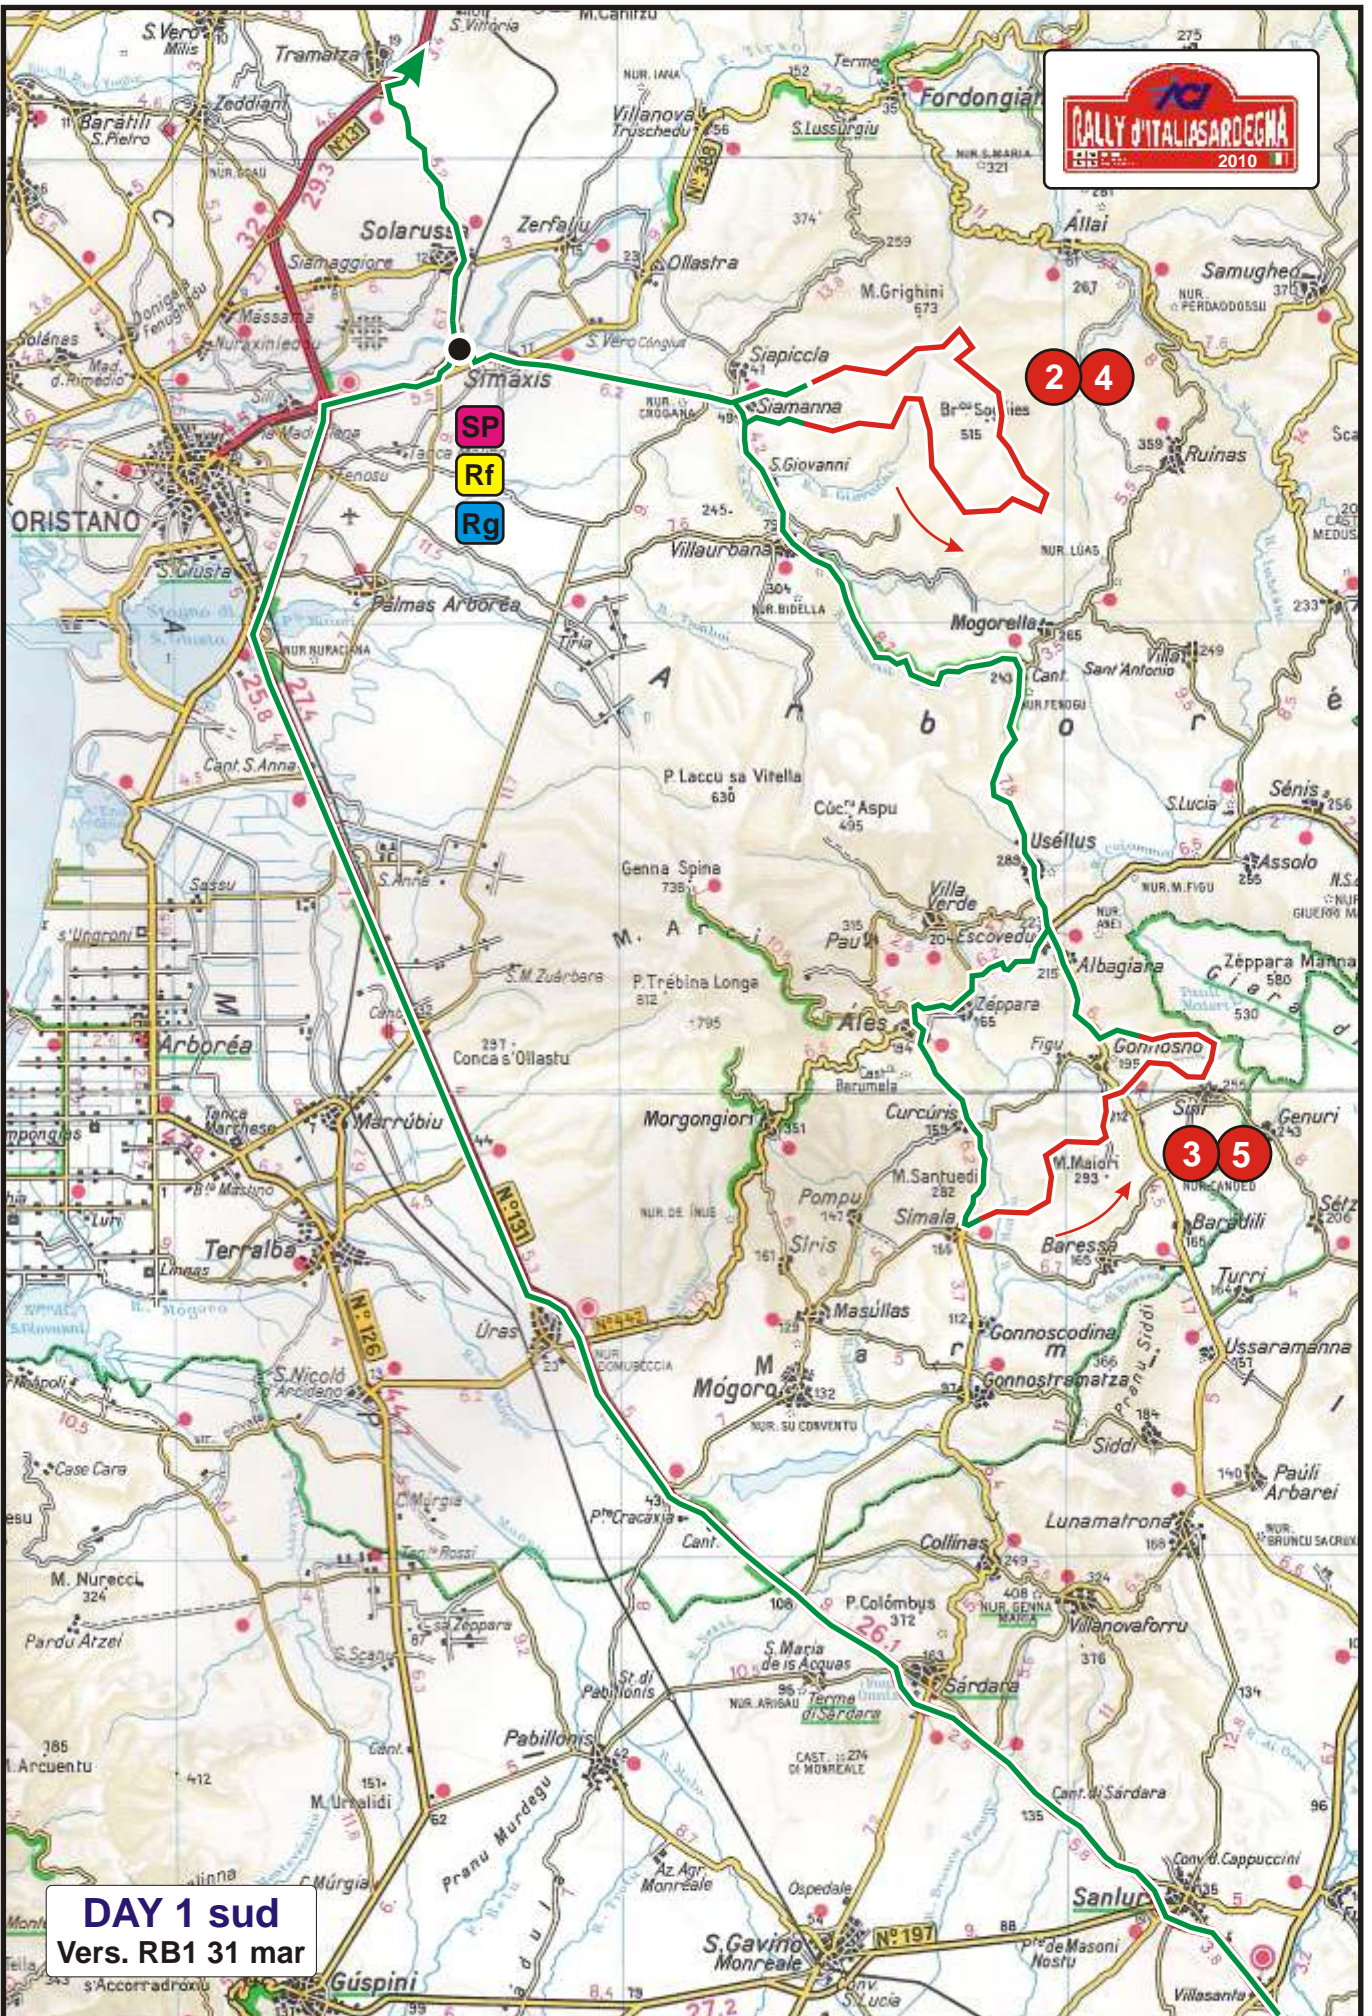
ACI
RALLY D'ITALIA SARDEGNA
2010

DAY 1 sud
Vers. RB1 31 mar

SP
Rf
Rg

2 4
3 5

S.Vero Milis
Tramatza
S.Vittoria
M.Canizzu
Baratili S.Pietro
Zeddiani
Villanova Truschedu
S.Lussurgiu
Fordongianus
Solarussa
Zerfaliu
Ollastra
Siamaggiore
Massama
Nuraxinieddu
Siapiccia
M.Grighini
Allai
Samugheo
Simaxis
Siamanna
S.Giovanni
Ruinas
ORISTANO
Villaurbana
S.Giusta
Palmas Arborea
Tiria
Mogorella
Sant'Antonio
Villa
Cant. S.Anna
P.Laccu sa Vitella
Cuc.ru Aspu
Senis
Assolo
Usellus
S.Lucia
Genna Spina
Villa Verde
Escovedu
Albagiara
Zeppara Manna
S.Anna
Pau
Ales
Zeppara
Figu
Gonnosno
Sini
Genuri
S.M.Zuarbara
P.Trebina Longa
Arborea
Conca s'Ollastu
Curcuris
Morgongiori
M.Santuedi
M.Maiori
Marrubiu
Pompu
Simala
Baressa
Baradili
Siris
Turri
Terralba
Masullas
Uras
Mogoro
Gonnoscodina
Gonnostramatza
Ussaramanna
Siddi
Pauli Arbarei
S.Nicolò Arcidano
Lunamatrona
Cracaxia
Collinas
M. Nurecci
P.Colombus
Villanovaforru
Pardu Atzei
S.Maria de is Acquas
Terme di Sardara
Sardara
Pabillonis
Cant.di Sardara
M.Urralidi
Pranu Murdegu
Conv. d.Cappuccini
Sanluri
S.Gavino Monreale
Villasanta
Guspini
s'Accorradroxiu
Arcuentu
N°131
N°126
N°442
N°197
N°388